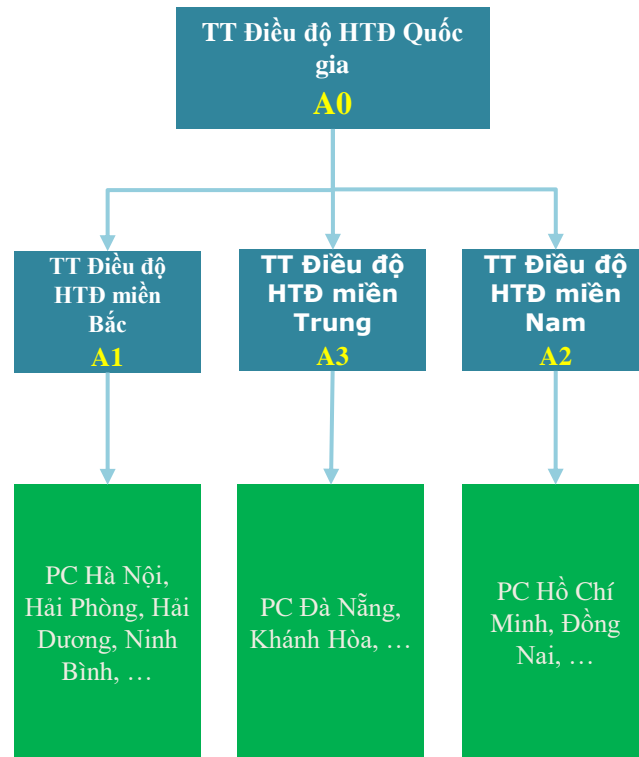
TT Điều độ HTĐ Quốc gia
A0

TT Điều độ HTĐ miền Bắc
A1

TT Điều độ HTĐ miền Trung
A3

TT Điều độ HTĐ miền Nam
A2

PC Hà Nội, Hải Phòng, Hải Dương, Ninh Bình, …

PC Đà Nẵng, Khánh Hòa, …

PC Hồ Chí Minh, Đồng Nai, …